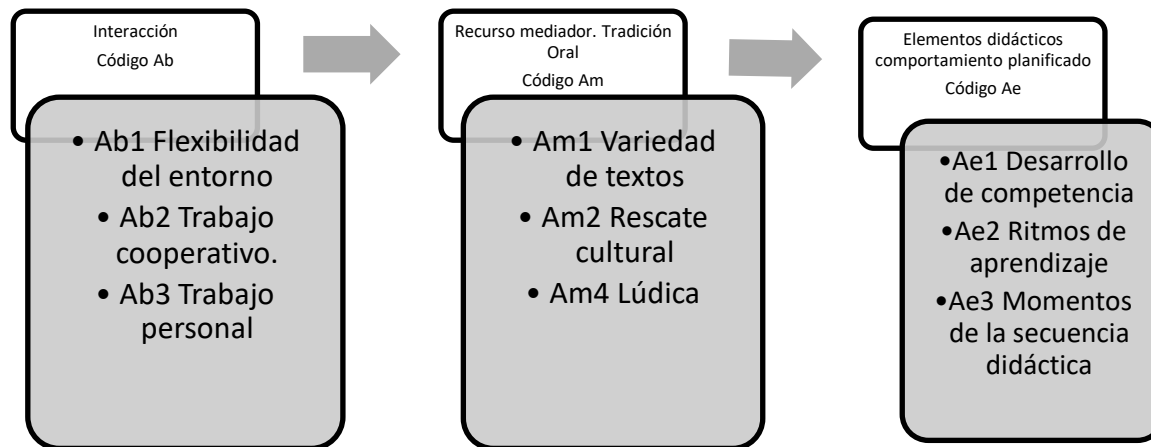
Interacción
Código Ab

• Ab1 Flexibilidad del entorno
• Ab2 Trabajo cooperativo.
• Ab3 Trabajo personal

Recurso mediador. Tradición Oral
Código Am

• Am1 Variedad de textos
• Am2 Rescate cultural
• Am4 Lúdica

Elementos didácticos comportamiento planificado
Código Ae

•Ae1 Desarrollo de competencia
•Ae2 Ritmos de aprendizaje
•Ae3 Momentos de la secuencia didáctica